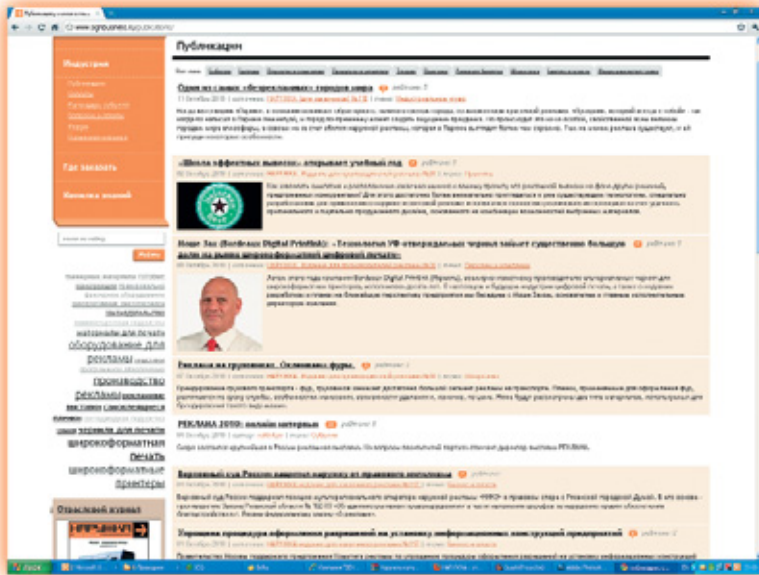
Публикации

Индустрия

Где заказать

Копилка знаний

Один из самых «безрекламных» городов мира

«Школа эффектных вывесок» открывает учебный год

Иван Зак (Bordeaux Digital PrintInk): «Технология УФ-отверждаемых чернил займет существенную большую долю на рынке широкоформатной цифровой печати»

Реклама на грузовиках. Оклейка фуры.

РЕКЛАМА 2010: онлайн интервью

Верховный суд России защитил наружку от правового беспредела

Упрощена процедура оформления разрешений на установку информационных конструкций предприятий

оборудование для рекламы

производство рекламы

широкоформатная печать

широкоформатные принтеры

Отраслевой журнал